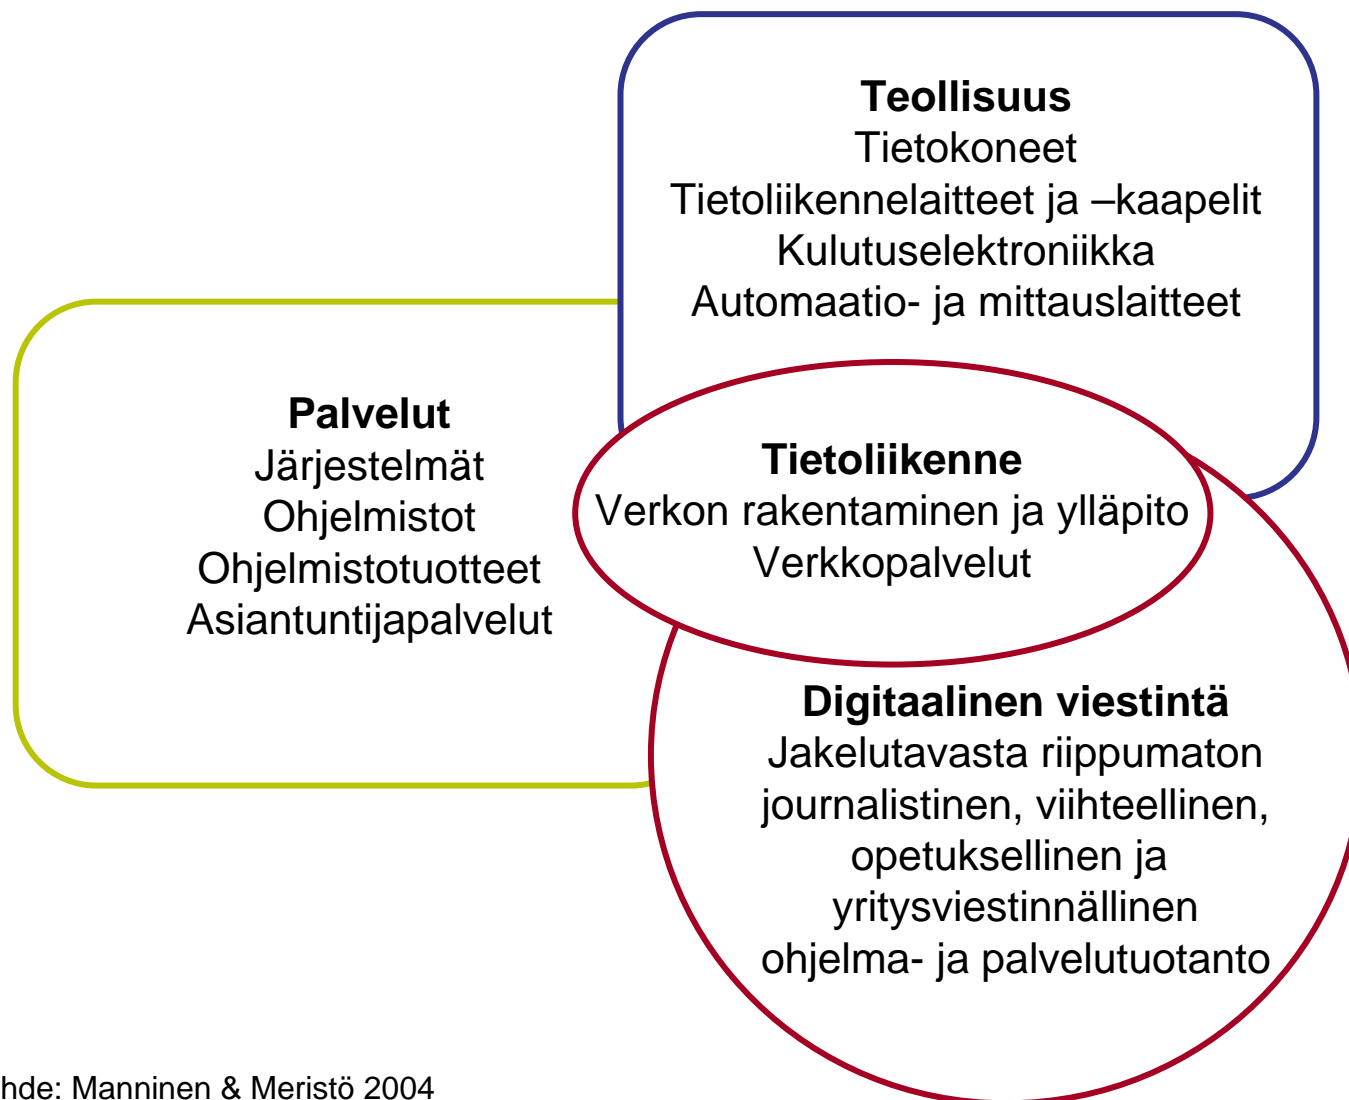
**Teollisuus**
Tietokoneet
Tietoliikennelaitteet ja –kaapelit
Kulutuselektroniikka
Automaatio- ja mittauslaitteet

**Palvelut**
Järjestelmät
Ohjelmistot
Ohjelmistotuotteet
Asiantuntijapalvelut

**Tietoliikenne**
Verkon rakentaminen ja ylläpito
Verkkopalvelut

**Digitaalinen viestintä**
Jakelutavasta riippumaton journalistinen, viihteellinen, opetuksellinen ja yritysviestinnällinen ohjelma- ja palvelutuotanto

hde: Manninen & Meristö 2004